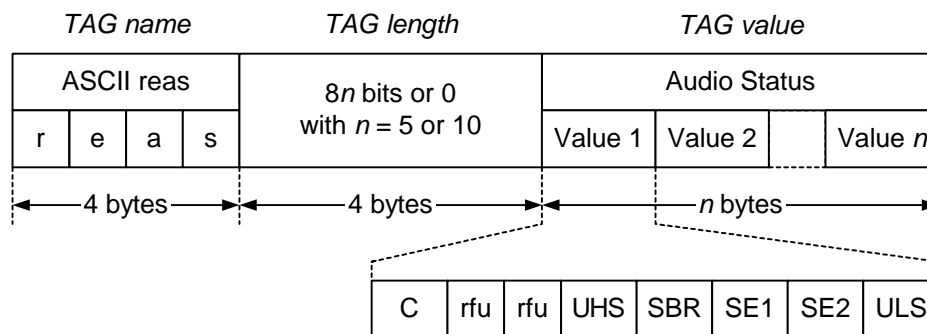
*TAG name* *TAG length* *TAG value*

| ASCII reas | | | | 8$n$ bits or 0 with $n$ = 5 or 10 | Audio Status | | | |
|---|---|---|---|---|---|---|---|---|
| r | e | a | s | | Value 1 | Value 2 | | Value $n$ |

4 bytes 4 bytes $n$ bytes

| C | rfu | rfu | UHS | SBR | SE1 | SE2 | ULS |
|---|---|---|---|---|---|---|---|